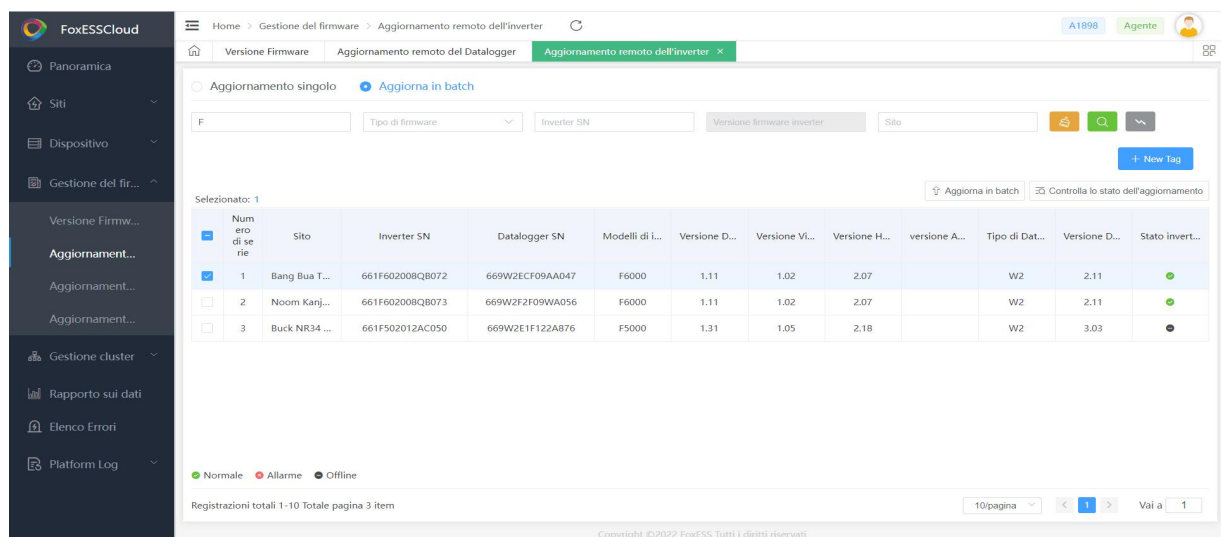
FoxESSCloud

Panoramica

Siti

Dispositivo

Gestione del fir...

Versione Firmw...

Aggiornament...

Aggiornament...

Aggiornament...

Gestione cluster

Rapporto sui dati

Elenco Errori

Platform Log

Home > Gestione del firmware > Aggiornamento remoto dell'inverter

A1898 Agente

Versione Firmware | Aggiornamento remoto del Datalogger | Aggiornamento remoto dell'inverter ×

Aggiornamento singolo  Aggiorna in batch

F | Tipo di firmware | Inverter SN | Versione firmware inverter | Sito

+ New Tag

Selezionato: 1

Aggiorna in batch | Controlla lo stato dell'aggiornamento

| Numero di serie | Sito | Inverter SN | Datalogger SN | Modelli di i... | Versione D... | Versione Vi... | Versione H... | versione A... | Tipo di Dat... | Versione D... | Stato invert... |
|---|---|---|---|---|---|---|---|---|---|---|---|
| 1 | Bang Bua T... | 661F602008QB072 | 669W2ECF09AA047 | F6000 | 1.11 | 1.02 | 2.07 | | W2 | 2.11 | |
| 2 | Noom Kanj... | 661F602008QB073 | 669W2F2F09WA056 | F6000 | 1.11 | 1.02 | 2.07 | | W2 | 2.11 | |
| 3 | Buck NR34 ... | 661F502012AC050 | 669W2E1F122A876 | F5000 | 1.31 | 1.05 | 2.18 | | W2 | 3.03 | |

Normale  Allarme  Offline

Registrazioni totali 1-10 Totale pagina 3 item

10/pagina  1  Vai a 1

Copyright ©2022 FoxESS Tutti i diritti riservati